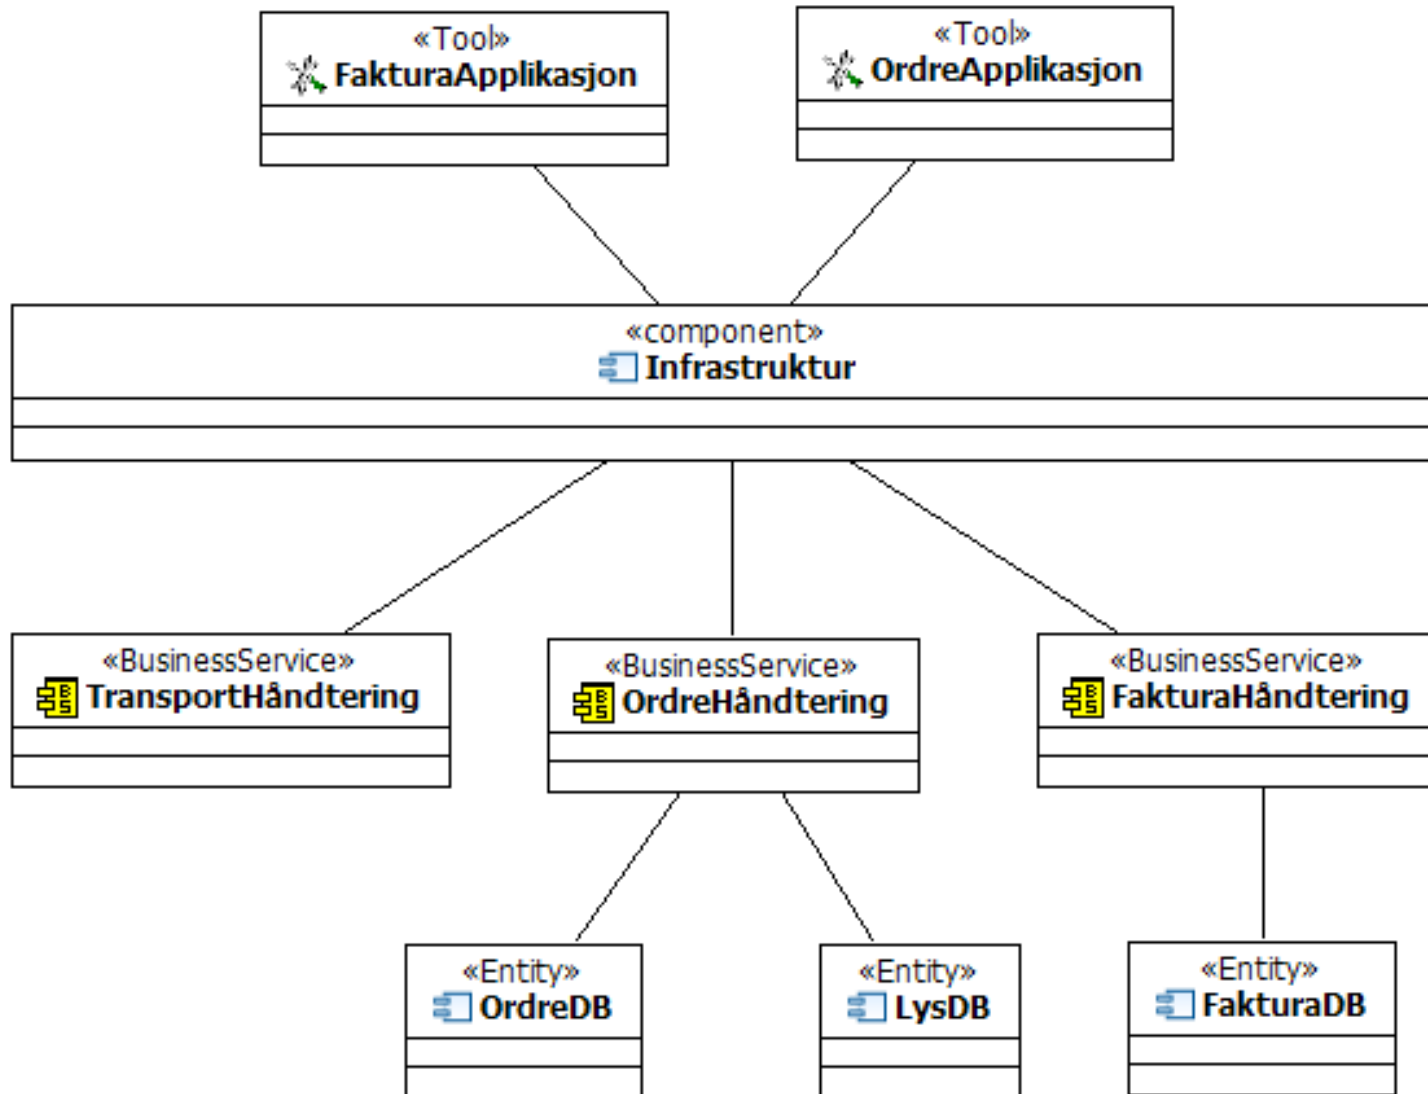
«Tool»
FakturaApplikasjon

«Tool»
OrdreApplikasjon

«component»
Infrastruktur

«BusinessService»
TransportHåndtering

«BusinessService»
OrdreHåndtering

«BusinessService»
FakturaHåndtering

«Entity»
OrdreDB

«Entity»
LysDB

«Entity»
FakturaDB